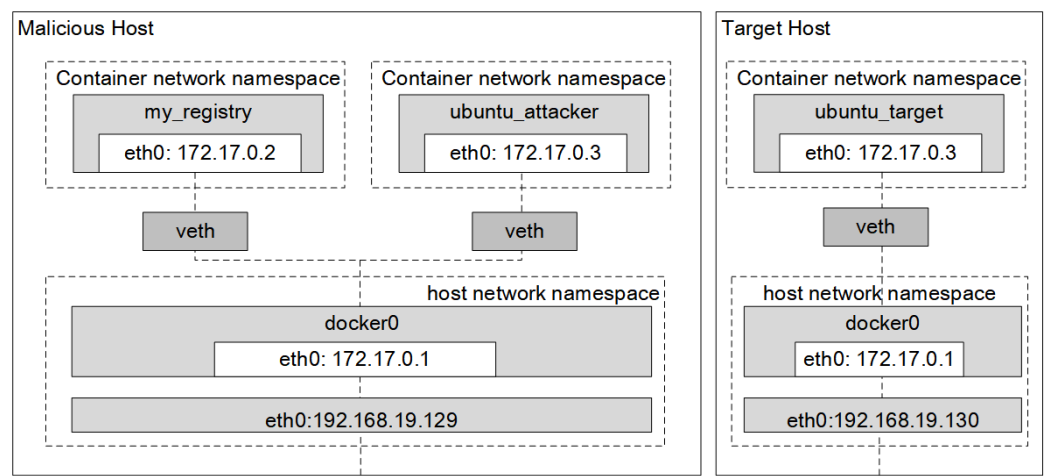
Malicious Host

Container network namespace

my_registry

eth0: 172.17.0.2

Container network namespace

ubuntu_attacker

eth0: 172.17.0.3

veth

veth

host network namespace

docker0

eth0: 172.17.0.1

eth0:192.168.19.129

Target Host

Container network namespace

ubuntu_target

eth0: 172.17.0.3

veth

host network namespace

docker0

eth0: 172.17.0.1

eth0:192.168.19.130